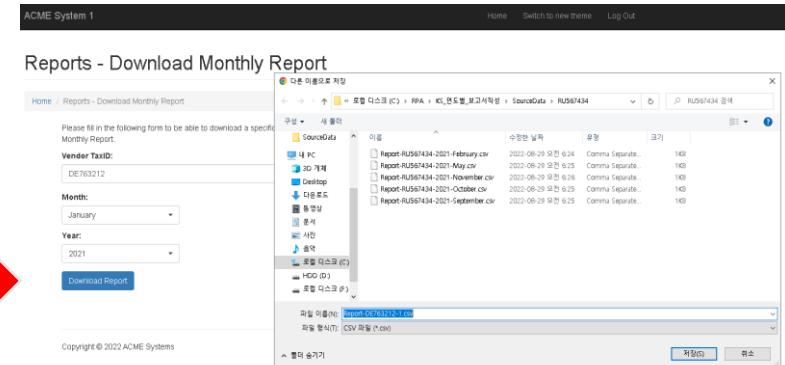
ACME System 1

Home Switch to new theme Log Out

Reports - Download Monthly Report

Home / Reports - Download Monthly Report

Please fill in the following form to be able to download a specific Monthly Report.

Vendor TaxID:

DE763212

Month:

January

Year:

2021

Download Report

Copyright © 2022 ACME Systems

다른 이름으로 저장

« 로컬 디스크 (C:) › RPA › KS_연도별_보고서작성 › SourceData › RU567434

RU567434 검색

구성 ▾ 새 폴더

SourceData

내 PC

3D 개체

Desktop

다운로드

동영상

문서

사진

음악

로컬 디스크 (C:)

HDD (D:)

로컬 디스크 (F:)

| 이름 | 수정한 날짜 | 유형 | 크기 |
|---|---|---|---|
| Report-RU567434-2021-February.csv | 2022-08-29 오전 6:24 | Comma Separate... | 1KB |
| Report-RU567434-2021-May.csv | 2022-08-29 오전 6:25 | Comma Separate... | 1KB |
| Report-RU567434-2021-November.csv | 2022-08-29 오전 6:26 | Comma Separate... | 1KB |
| Report-RU567434-2021-October.csv | 2022-08-29 오전 6:25 | Comma Separate... | 1KB |
| Report-RU567434-2021-September.csv | 2022-08-29 오전 6:25 | Comma Separate... | 1KB |

파일 이름(N): Report-DE763212-1.csv

파일 형식(T): CSV 파일 (*.csv)

폴더 숨기기

저장(S) 취소